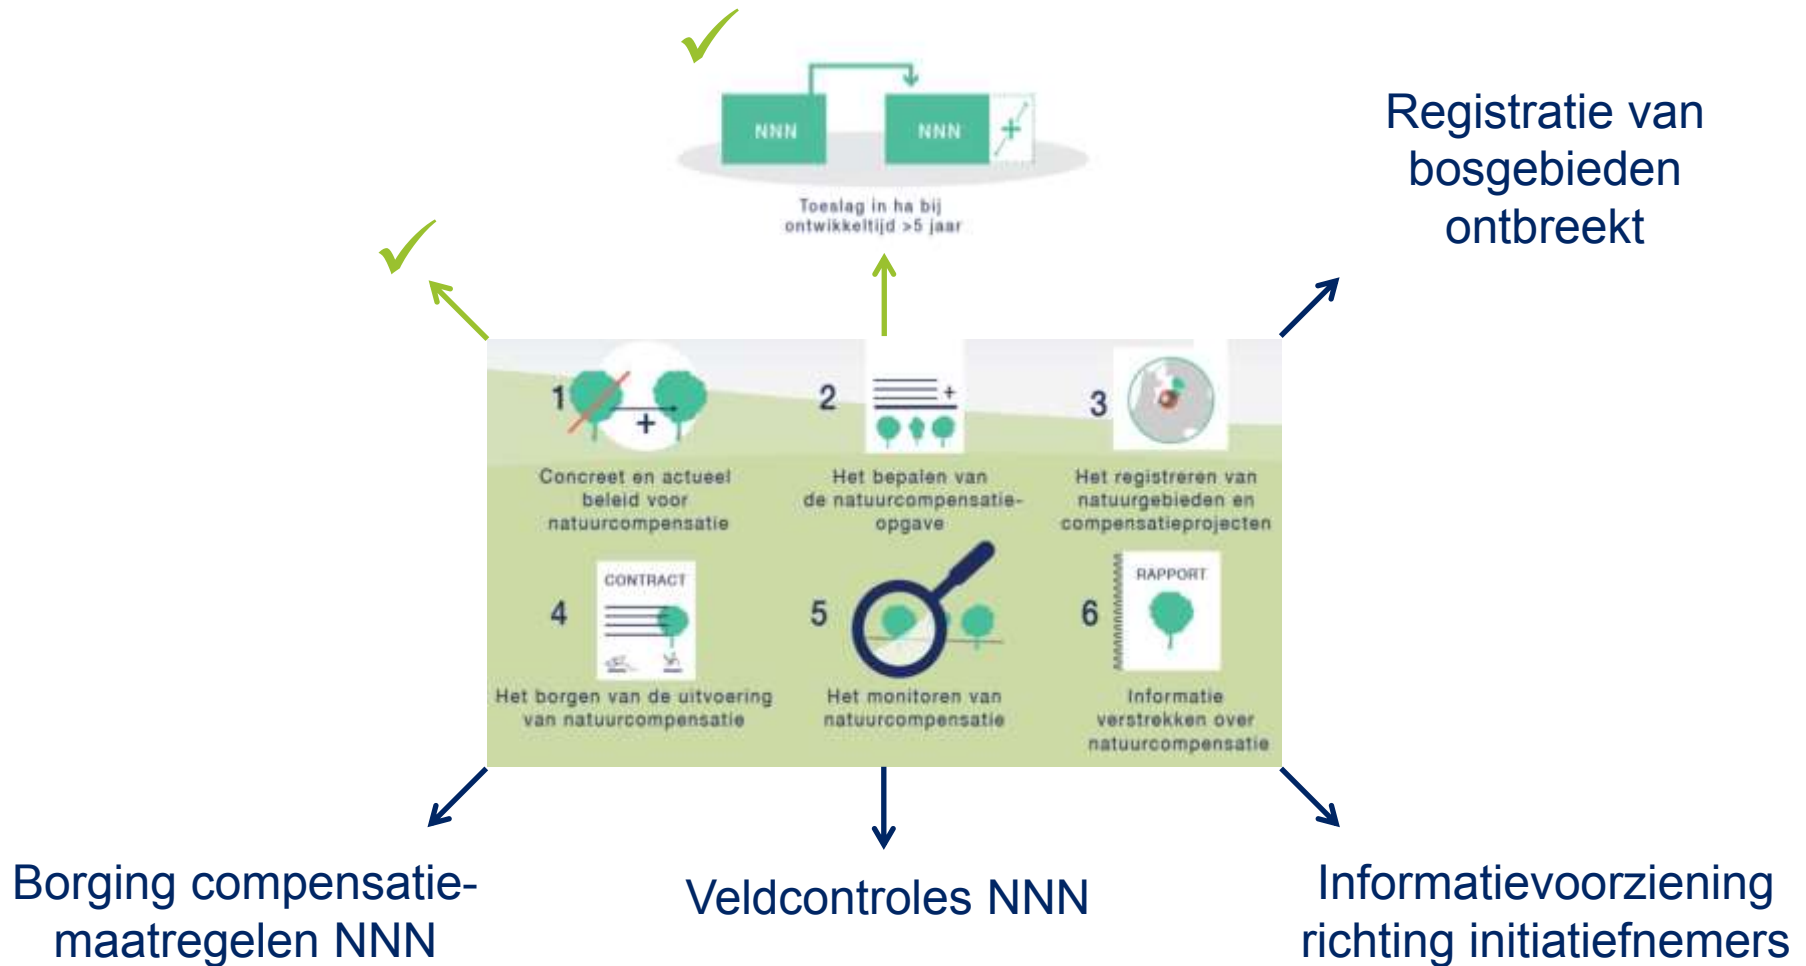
NNN

NNN

Toeslag in ha bij ontwikkeltijd >5 jaar

Registratie van bosgebieden ontbreekt

1

Concreet en actueel beleid voor natuurcompensatie

2

Het bepalen van de natuurcompensatie-opgave

3

Het registreren van natuurgebieden en compensatieprojecten

4

CONTRACT

Het borgen van de uitvoering van natuurcompensatie

5

Het monitoren van natuurcompensatie

6

RAPPORT

Informatie verstrekken over natuurcompensatie

Borging compensatie-maatregelen NNN

Veldcontroles NNN

Informatievoorziening richting initiatiefnemers